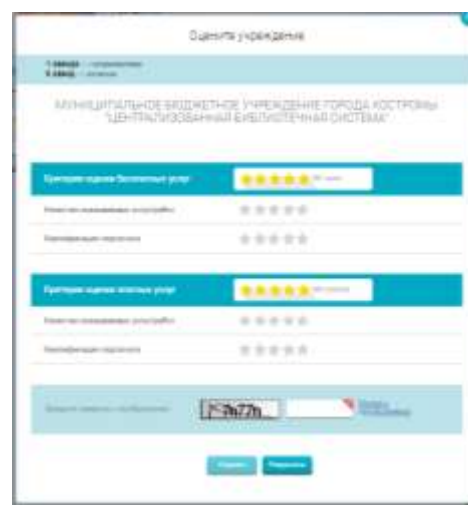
Оцените учреждение

1 звезда — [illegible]
5 звезд — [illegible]

МУНИЦИПАЛЬНОЕ БЮДЖЕТНОЕ УЧРЕЖДЕНИЕ ГОРОДА КОСТРОМЫ "ЦЕНТРАЛИЗОВАННАЯ БИБЛИОТЕЧНАЯ СИСТЕМА"

Критерии оценки бесплатных услуг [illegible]

Качество оказываемых услуг/работ

Квалификация персонала

Критерии оценки платных услуг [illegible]

Качество оказываемых услуг/работ

Квалификация персонала

Введите символы с изображения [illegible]

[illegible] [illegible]